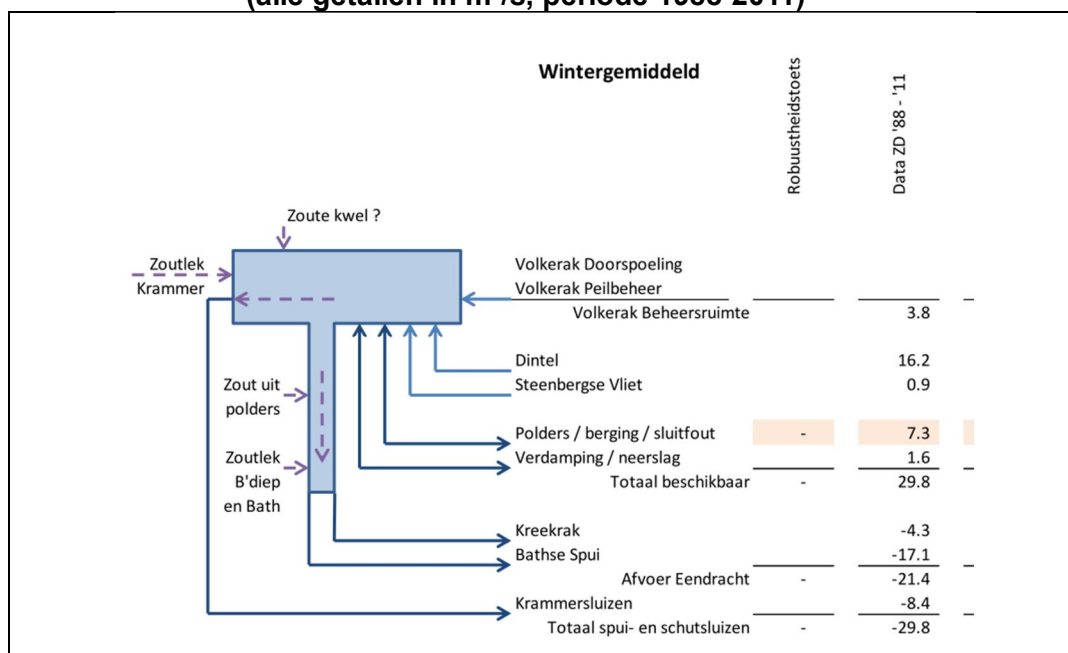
(alle getallen in m³/s, periode 1988-2011)

Wintergemiddeld

Robuustheidstoets

Data ZD '88 - '11

Zoute kwel ?

Zoutlek Krammer

Zout uit polders

Zoutlek B'diep en Bath

| | Robuustheidstoets | Data ZD '88 - '11 |
|---|---|---|
| Volkerak Doorspoeling | | |
| Volkerak Peilbeheer | | |
| Volkerak Beheersruimte | | 3.8 |
| Dintel | | 16.2 |
| Steenbergse Vliet | | 0.9 |
| Polders / berging / sluitfout | - | 7.3 |
| Verdamping / neerslag | | 1.6 |
| Totaal beschikbaar | - | 29.8 |
| Kreekrak | | -4.3 |
| Bathse Spui | | -17.1 |
| Afvoer Eendracht | - | -21.4 |
| Krammersluizen | | -8.4 |
| Totaal spui- en schutsluizen | - | -29.8 |